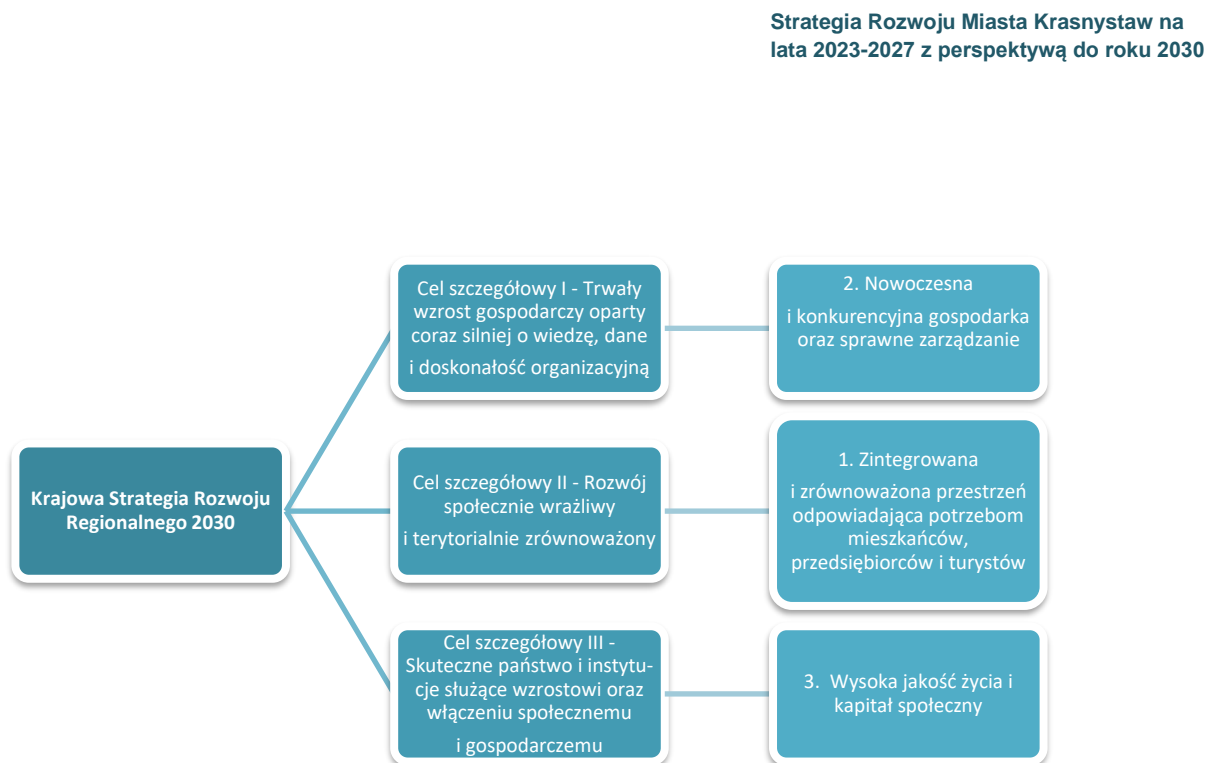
Strategia Rozwoju Miasta Krasnystaw na lata 2023-2027 z perspektywą do roku 2030

Krajowa Strategia Rozwoju Regionalnego 2030

Cel szczegółowy I - Trwały wzrost gospodarczy oparty coraz silniej o wiedzę, dane i doskonałość organizacyjną

2. Nowoczesna i konkurencyjna gospodarka oraz sprawne zarządzanie

Cel szczegółowy II - Rozwój społecznie wrażliwy i terytorialnie zrównoważony

1. Zintegrowana i zrównoważona przestrzeń odpowiadająca potrzebom mieszkańców, przedsiębiorców i turystów

Cel szczegółowy III - Skuteczne państwo i instytucje służące wzrostowi oraz włączeniu społecznemu i gospodarczemu

3. Wysoka jakość życia i kapitał społeczny